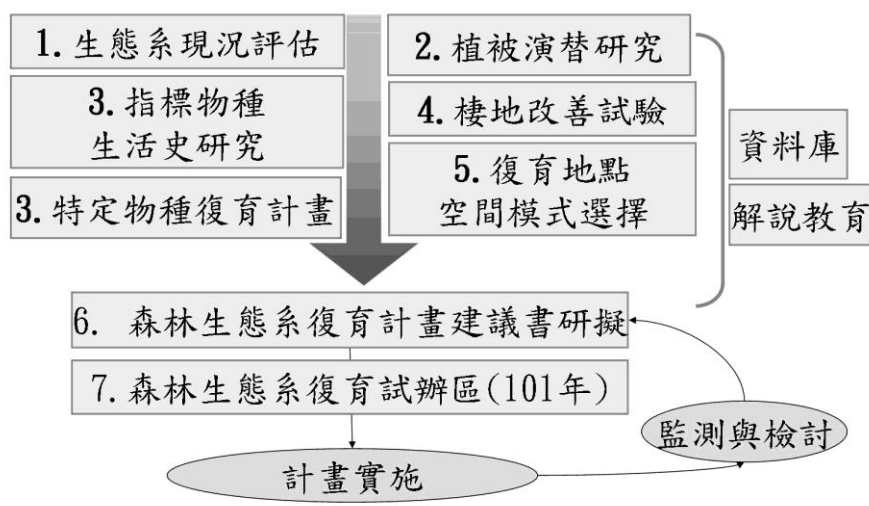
1. 生態系現況評估

3. 指標物種生活史研究

3. 特定物種復育計畫

2. 植被演替研究

4. 棲地改善試驗

5. 復育地點空間模式選擇

資料庫

解說教育

6. 森林生態系復育計畫建議書研擬

7. 森林生態系復育試辦區(101年)

監測與檢討

計畫實施